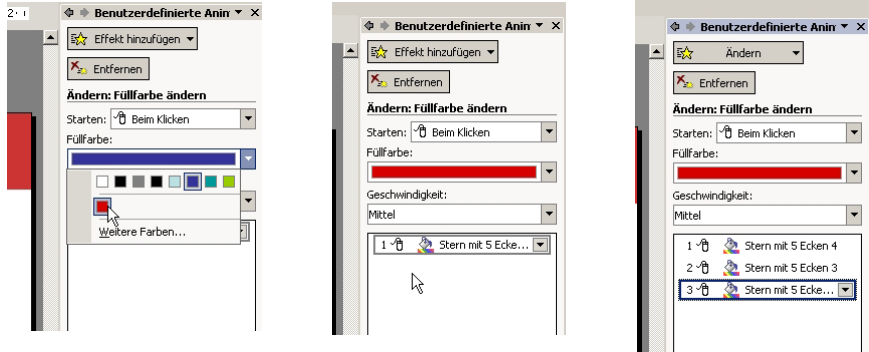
2 · ı

Benutzerdefinierte Anin ▾ ×

Effekt hinzufügen ▾

Entfernen

Ändern: Füllfarbe ändern

Starten: Beim Klicken

Füllfarbe:

Weitere Farben...

Benutzerdefinierte Anin ▾ ×

Effekt hinzufügen ▾

Entfernen

Ändern: Füllfarbe ändern

Starten: Beim Klicken

Füllfarbe:

Geschwindigkeit:

Mittel

1 Stern mit 5 Ecke...

Benutzerdefinierte Anin ▾ ×

Ändern ▾

Entfernen

Ändern: Füllfarbe ändern

Starten: Beim Klicken

Füllfarbe:

Geschwindigkeit:

Mittel

1 Stern mit 5 Ecken 4

2 Stern mit 5 Ecken 3

3 Stern mit 5 Ecke...